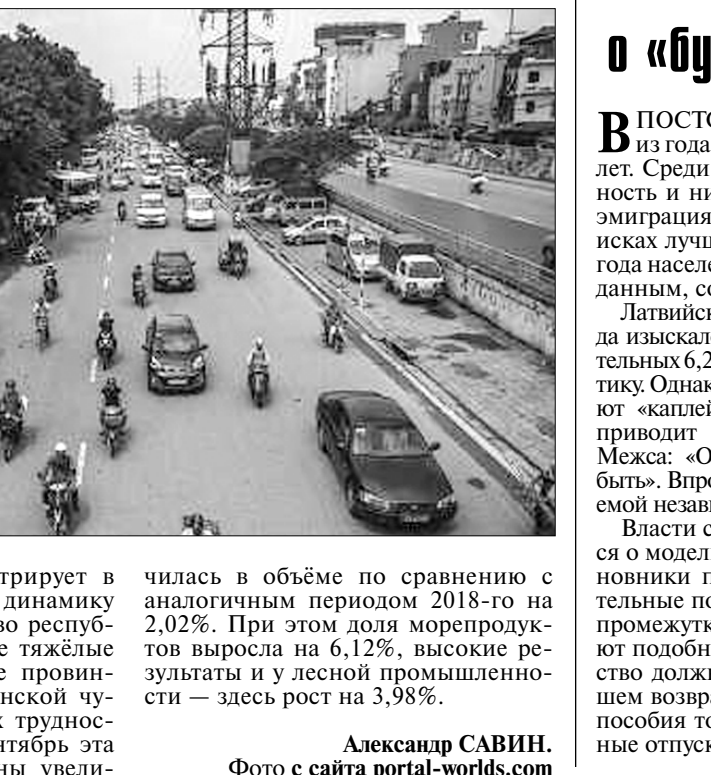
трирует в динамику во респуб- е тяжёлые е провин- нской чу- к труднос- нтябрь эта ны увели-

чилась в объёме по сравнению с аналогичным периодом 2018-го на 2,02%. При этом доля морепродуктов выросла на 6,12%, высокие результаты и у лесной промышленности — здесь рост на 3,98%.

Александр САВИН.
Фото с сайта portal-worlds.com

о «бу

В ПОСТО из года лет. Среди ность и ни эмиграция исках лучш года населе данным, со

Латвийск да изыскал тельных 6,2 тику. Однак ют «каплей приводит Межса: «О быть». Впро емой незави

Власти с ся о модел новники п тельные по промежутк ют подобн ство долж шем возвра пособия то ные отпуск